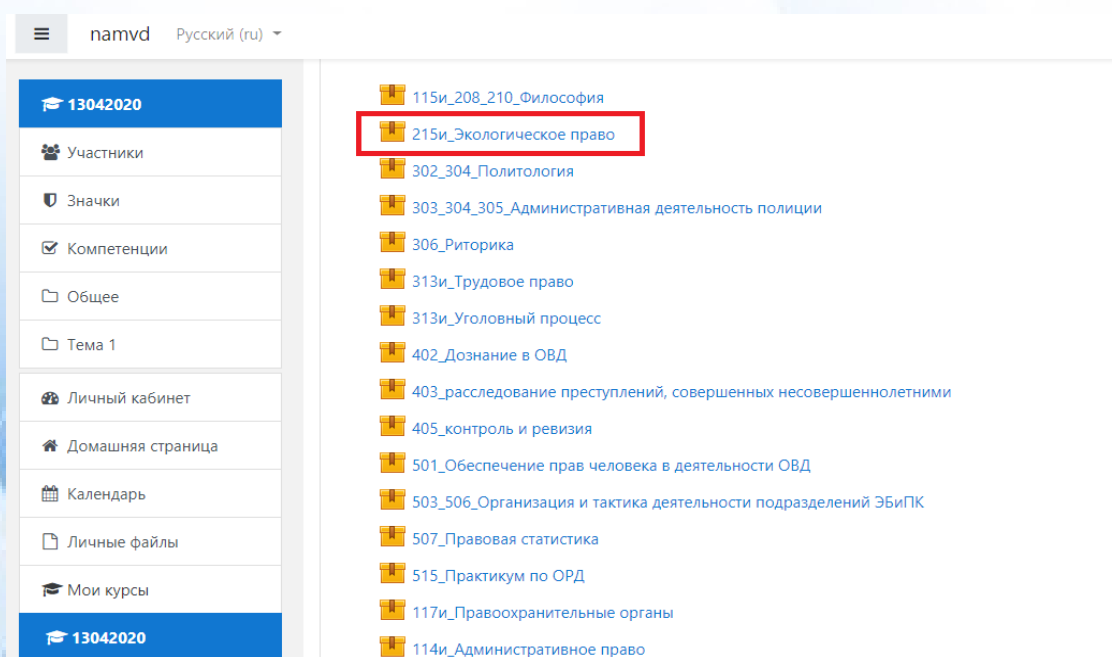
namvd Русский (ru)

13042020
Участники
Значки
Компетенции
Общее
Тема 1
Личный кабинет
Домашняя страница
Календарь
Личные файлы
Мои курсы
13042020

115и_208_210_Философия
215и_Экологическое право
302_304_Политология
303_304_305_Административная деятельность полиции
306_Риторика
313и_Трудовое право
313и_Уголовный процесс
402_Дознание в ОВД
403_расследование преступлений, совершенных несовершеннолетними
405_контроль и ревизия
501_Обеспечение прав человека в деятельности ОВД
503_506_Организация и тактика деятельности подразделений ЭБиПК
507_Правовая статистика
515_Практикум по ОРД
117и_Правоохранительные органы
114и_Административное право